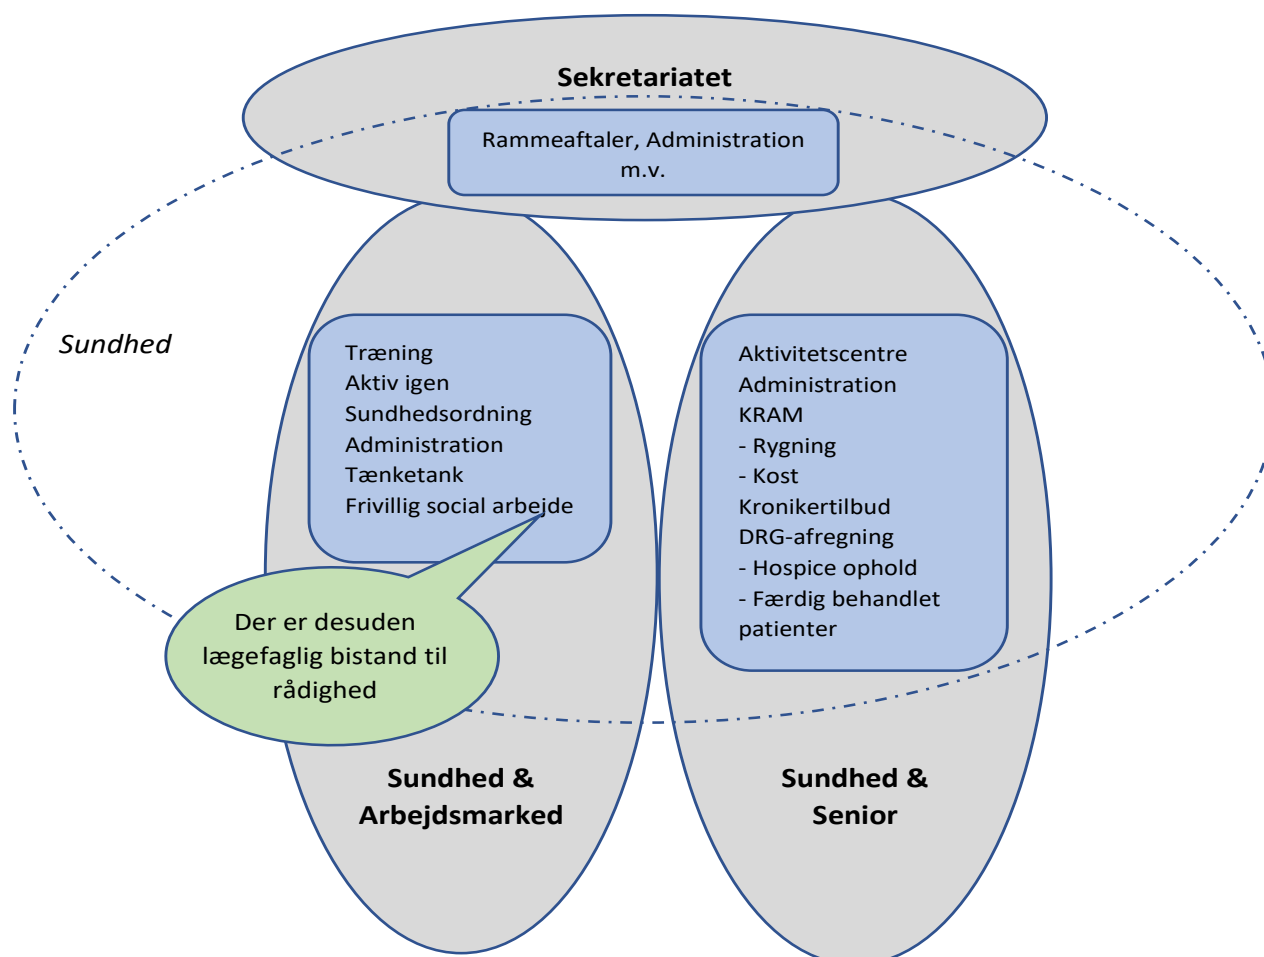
Sekretariatet

Rammeaftaler, Administration m.v.

Sundhed

Træning
Aktiv igen
Sundhedsordning
Administration
Tænketank
Frivillig social arbejde

Aktivitetscentre
Administration
KRAM
- Rygning
- Kost
Kronikertilbud
DRG-afregning
- Hospice ophold
- Færdig behandlet patienter

Der er desuden lægefaglig bistand til rådighed

Sundhed & Arbejdsmarked

Sundhed & Senior